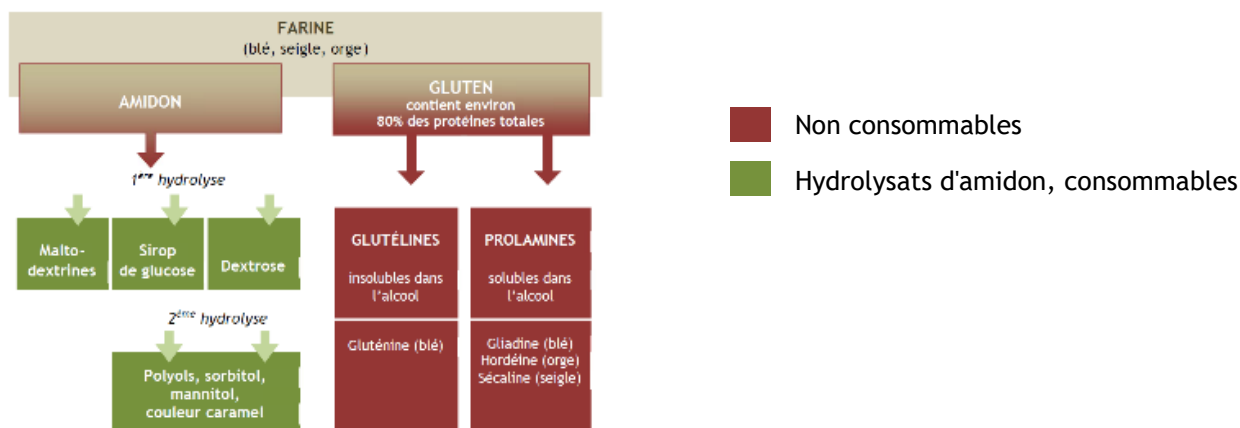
FARINE
(blé, seigle, orge)

AMIDON

GLUTEN
contient environ
80% des protéines totales

$1^{ère}$ hydrolyse

Malto-dextrines

Sirop de glucose

Dextrose

$2^{ème}$ hydrolyse

Polyols, sorbitol, mannitol, couleur caramel

GLUTÉLINES

insolubles dans l'alcool

Gluténine (blé)

PROLAMINES

solubles dans l'alcool

Gliadine (blé)
Hordéine (orge)
Sécaline (seigle)

Non consommables

Hydrolysats d'amidon, consommables